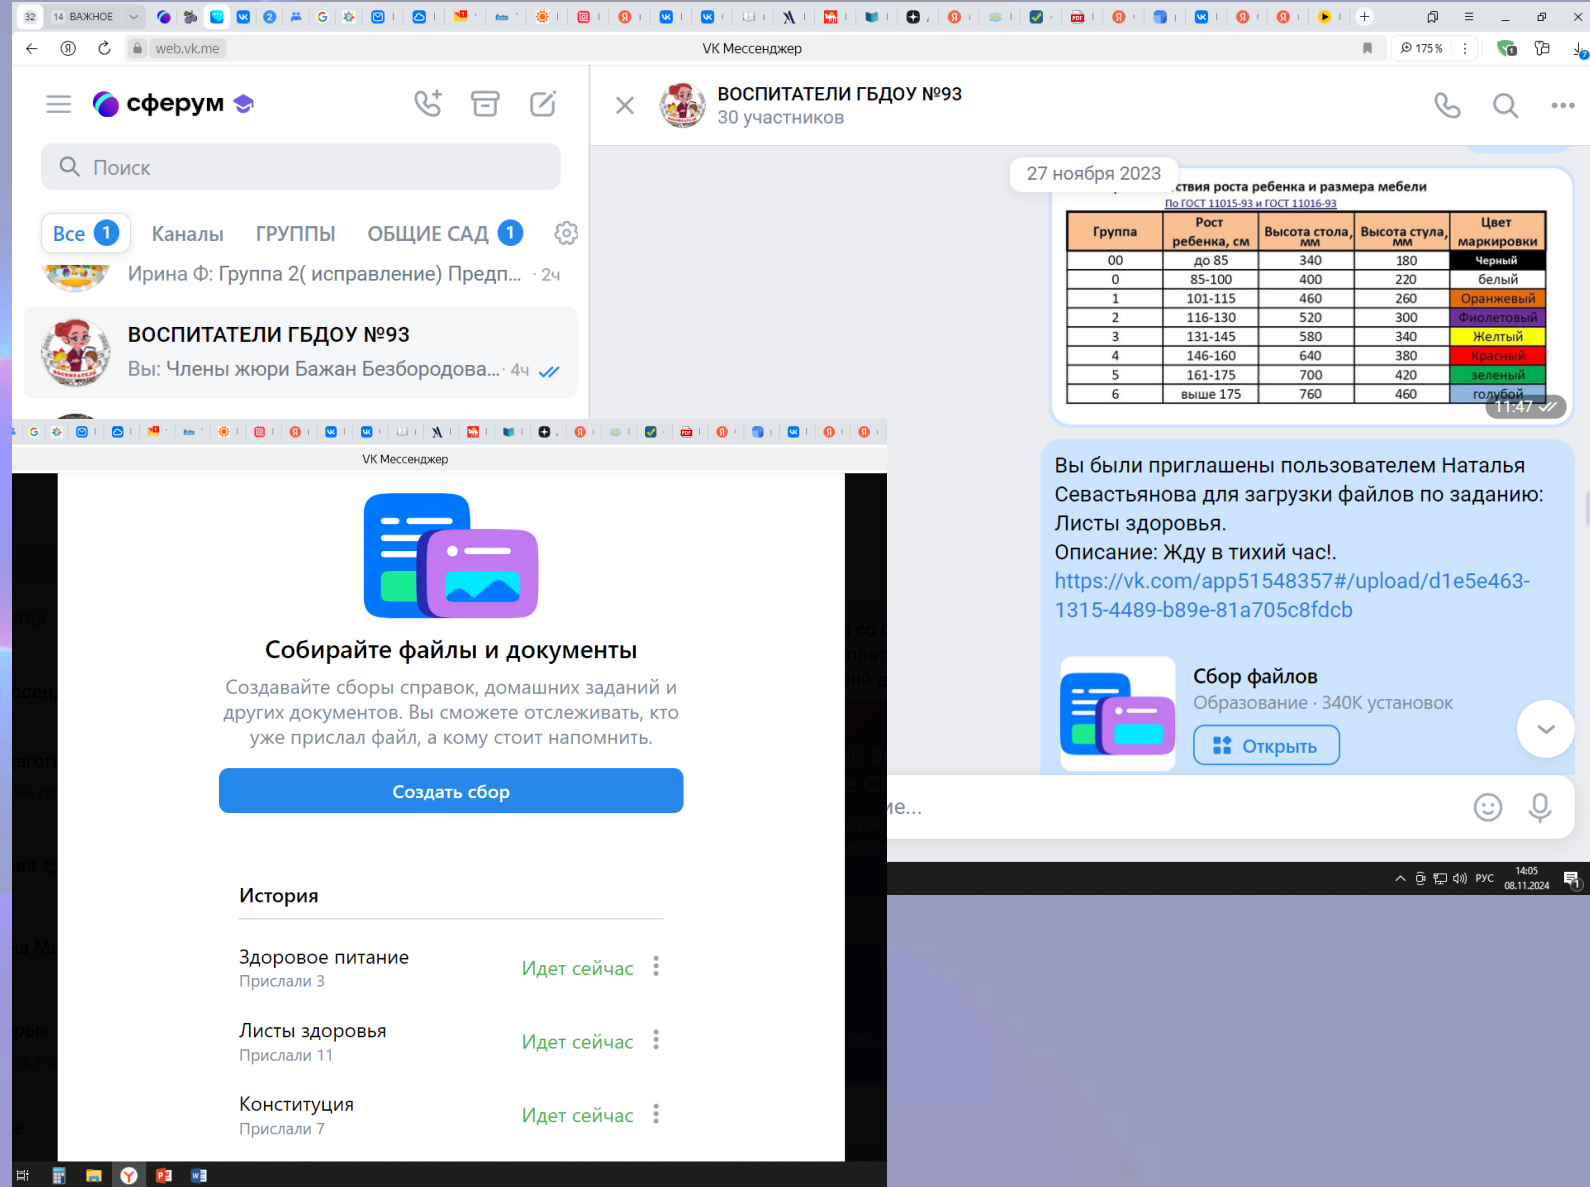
32 14 ВАЖНОЕ

web.vk.me VK Мессенджер 175 %

сферум

Поиск

Все 1 Каналы ГРУППЫ ОБЩИЕ САД 1

Ирина Ф: Группа 2( исправление) Предп... · 2ч

ВОСПИТАТЕЛИ ГБДОУ №93
Вы: Члены жюри Бажан Безбородова... · 4ч

ВОСПИТАТЕЛИ ГБДОУ №93
30 участников

27 ноября 2023

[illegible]ствия роста ребенка и размера мебели
По ГОСТ 11015-93 и ГОСТ 11016-93

| Группа | Рост ребенка, см | Высота стола, мм | Высота стула, мм | Цвет маркировки |
|---|---|---|---|---|
| 00 | до 85 | 340 | 180 | Черный |
| 0 | 85-100 | 400 | 220 | белый |
| 1 | 101-115 | 460 | 260 | Оранжевый |
| 2 | 116-130 | 520 | 300 | Фиолетовый |
| 3 | 131-145 | 580 | 340 | Желтый |
| 4 | 146-160 | 640 | 380 | Красный |
| 5 | 161-175 | 700 | 420 | зеленый |
| 6 | выше 175 | 760 | 460 | голубой |

11:47

Вы были приглашены пользователем Наталья Севастьянова для загрузки файлов по заданию: Листы здоровья.
Описание: Жду в тихий час!.
https://vk.com/app51548357#/upload/d1e5e463-1315-4489-b89e-81a705c8fdcb

Сбор файлов
Образование · 340K установок
Открыть

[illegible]ие...

VK Мессенджер

Собирайте файлы и документы
Создавайте сборы справок, домашних заданий и других документов. Вы сможете отслеживать, кто уже прислал файл, а кому стоит напомнить.

Создать сбор

История

Здоровое питание
Прислали 3
Идет сейчас

Листы здоровья
Прислали 11
Идет сейчас

Конституция
Прислали 7
Идет сейчас

РУС 14:05 08.11.2024